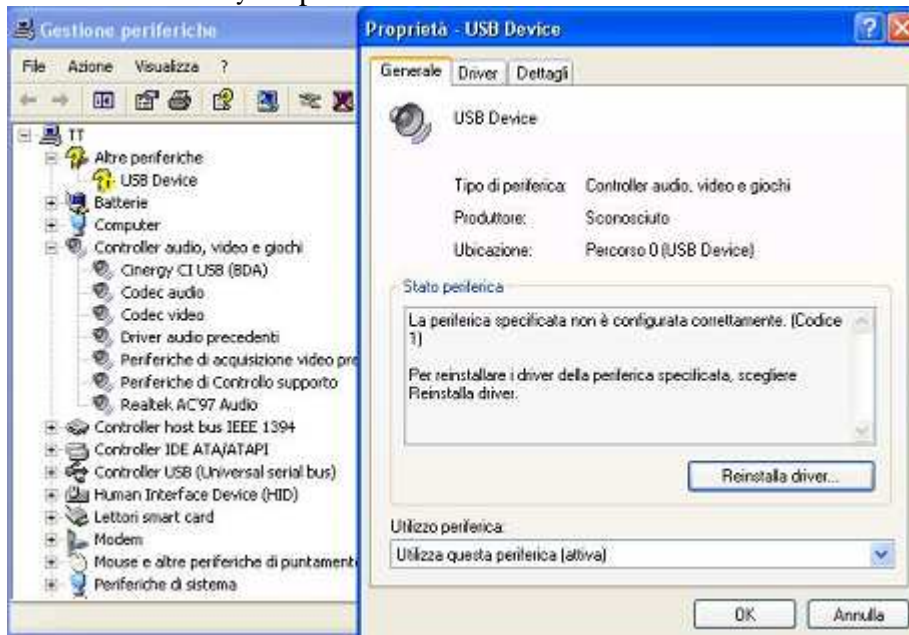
Gestione periferiche

File Azione Visualizza ?

TT
Altre periferiche
USB Device
Batterie
Computer
Controller audio, video e giochi
Cinergy CI USB (BDA)
Codec audio
Codec video
Driver audio precedenti
Periferiche di acquisizione video pre
Periferiche di Controllo supporto
Realtek AC'97 Audio
Controller host bus IEEE 1394
Controller IDE ATA/ATAPI
Controller USB (Universal serial bus)
Human Interface Device (HID)
Lettori smart card
Modem
Mouse e altre periferiche di puntament
Periferiche di sistema

Proprietà - USB Device

Generale Driver Dettagli

USB Device

Tipo di periferica: Controller audio, video e giochi
Produttore: Sconosciuto
Ubicazione: Percorso 0 (USB Device)

Stato periferica

La periferica specificata non è configurata correttamente. (Codice 1)

Per reinstallare i driver della periferica specificata, scegliere Reinstalla driver.

Reinstalla driver...

Utilizzo periferica:
Utilizza questa periferica (attiva)

OK Annulla